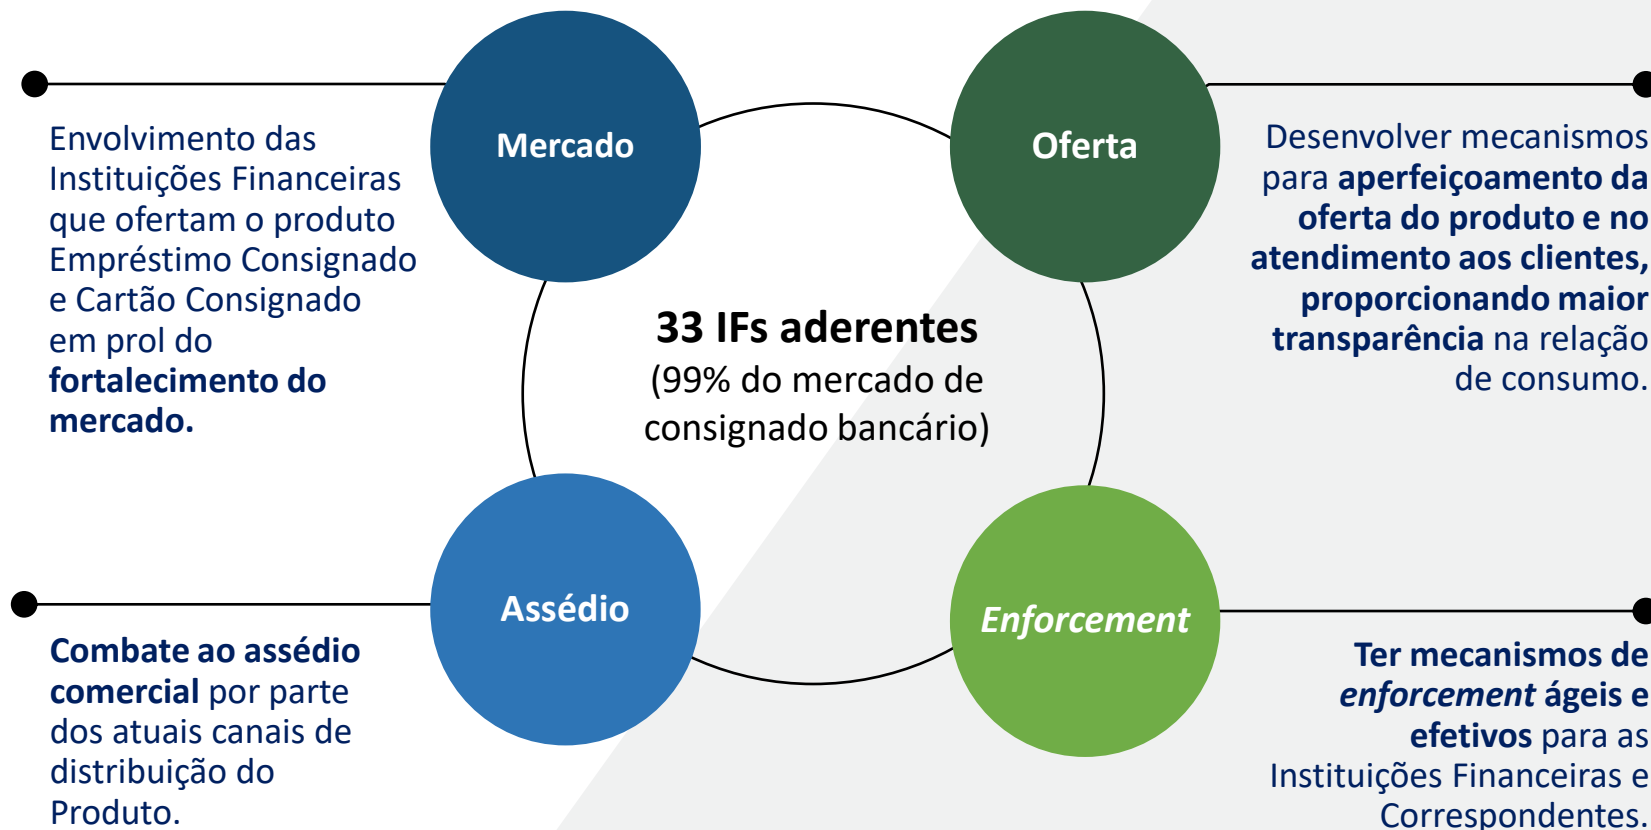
Envolvimento das Instituições Financeiras que ofertam o produto Empréstimo Consignado e Cartão Consignado em prol do **fortalecimento do mercado.**

Mercado

Oferta

Desenvolver mecanismos para **aperfeiçoamento da oferta do produto e no atendimento aos clientes, proporcionando maior transparência** na relação de consumo.

**33 IFs aderentes**
(99% do mercado de consignado bancário)

Assédio

*Enforcement*

**Combate ao assédio comercial** por parte dos atuais canais de distribuição do Produto.

**Ter mecanismos de *enforcement* ágeis e efetivos** para as Instituições Financeiras e Correspondentes.